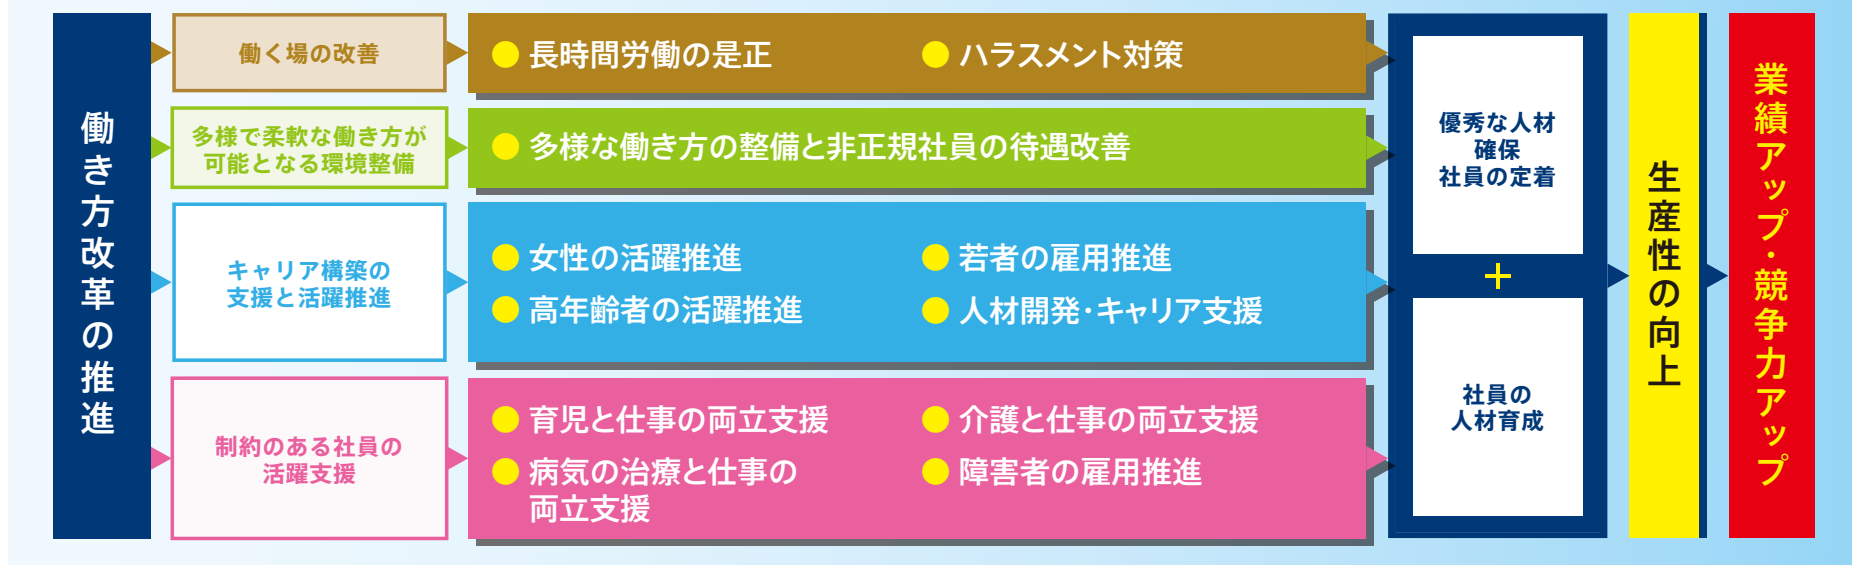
働き方改革の推進

働く場の改善

長時間労働の是正　　ハラスメント対策

多様で柔軟な働き方が可能となる環境整備

多様な働き方の整備と非正規社員の待遇改善

キャリア構築の支援と活躍推進

女性の活躍推進　　若者の雇用推進
高年齢者の活躍推進　　人材開発･キャリア支援

制約のある社員の活躍支援

育児と仕事の両立支援　　介護と仕事の両立支援
病気の治療と仕事の両立支援　　障害者の雇用推進

優秀な人材確保
社員の定着

＋

社員の人材育成

生産性の向上

業績アップ・競争力アップ